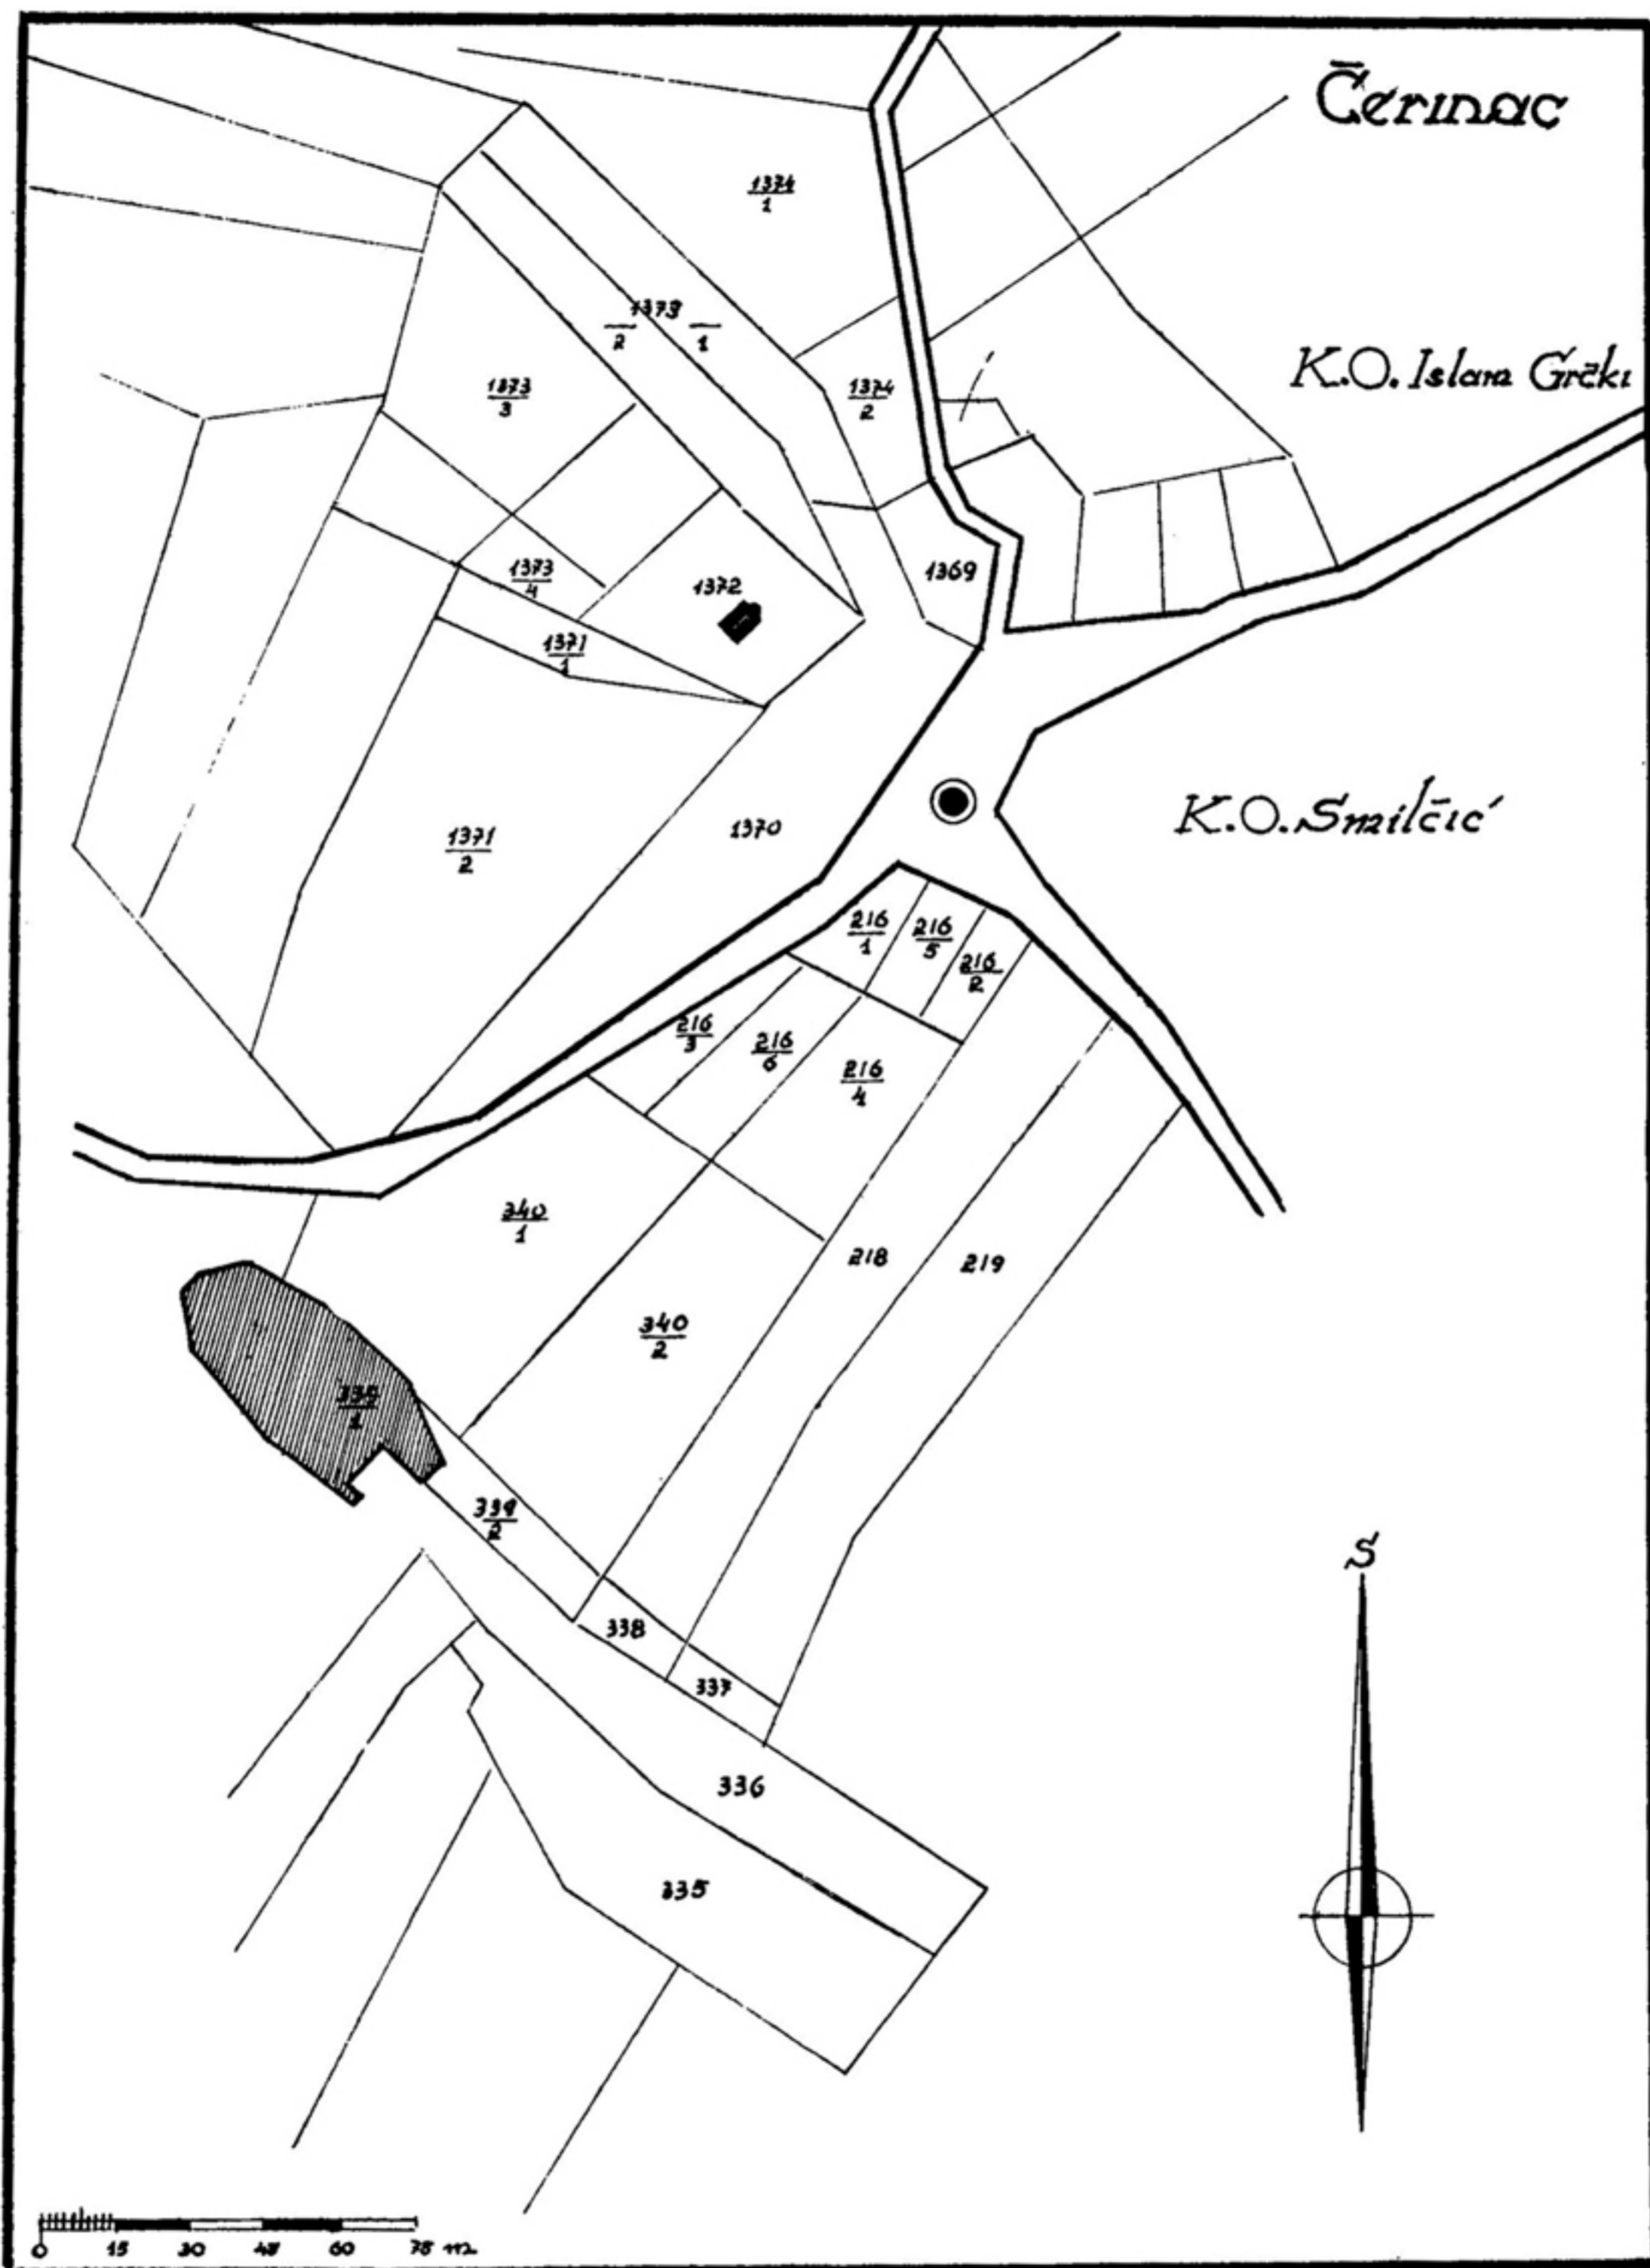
Čerinac

K.O. Islam Grčki

K.O. Smilčić

$\frac{1374}{1}$

$\frac{1373}{2}$ $\frac{1373}{1}$

$\frac{1373}{3}$

$\frac{1374}{2}$

$\frac{1373}{4}$

1372

1369

$\frac{1371}{1}$

$\frac{1371}{2}$

1370

$\frac{216}{1}$ $\frac{216}{5}$ $\frac{216}{2}$

$\frac{216}{3}$ $\frac{216}{6}$ $\frac{216}{4}$

$\frac{340}{1}$

218

219

$\frac{340}{2}$

$\frac{339}{1}$

$\frac{339}{2}$

338

337

336

335

S

0 15 30 45 60 75 m